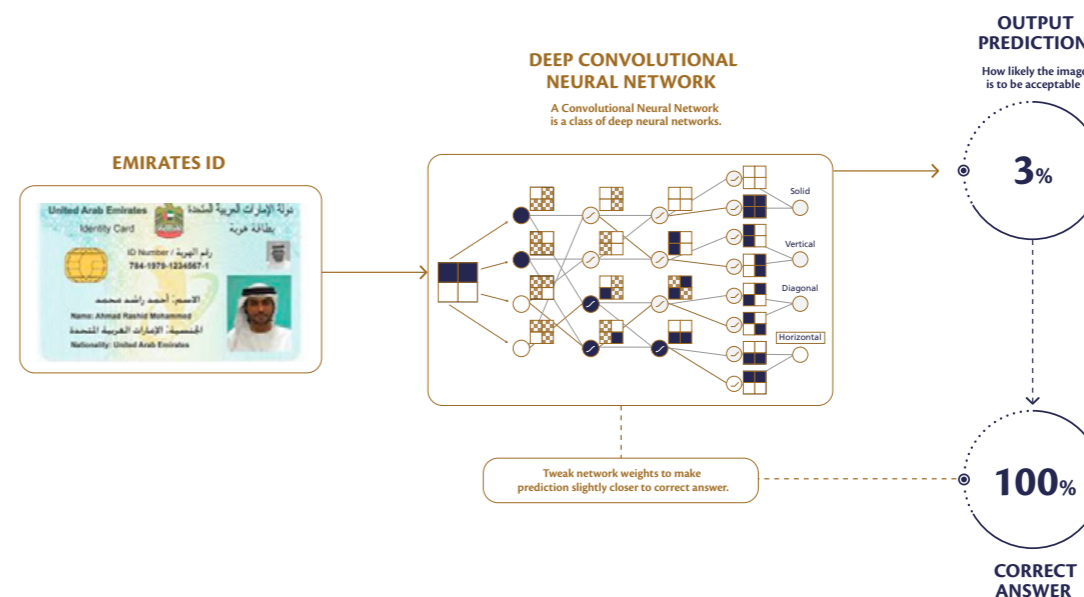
EMIRATES ID

United Arab Emirates
دولة الإمارات العربية المتحدة
Identity Card
بطاقة هوية
ID Number / رقم الهوية
784-1979-1234567-1
الاسم: أحمد راشد محمد
Name: Ahmad Rashid Mohammed
الجنسية: الإمارات العربية المتحدة
Nationality: United Arab Emirates

DEEP CONVOLUTIONAL NEURAL NETWORK

A Convolutional Neural Network is a class of deep neural networks.

Solid

Vertical

Diagonal

Horizontal

OUTPUT PREDICTION

How likely the image is to be acceptable

3%

Tweak network weights to make prediction slightly closer to correct answer.

100%

CORRECT ANSWER